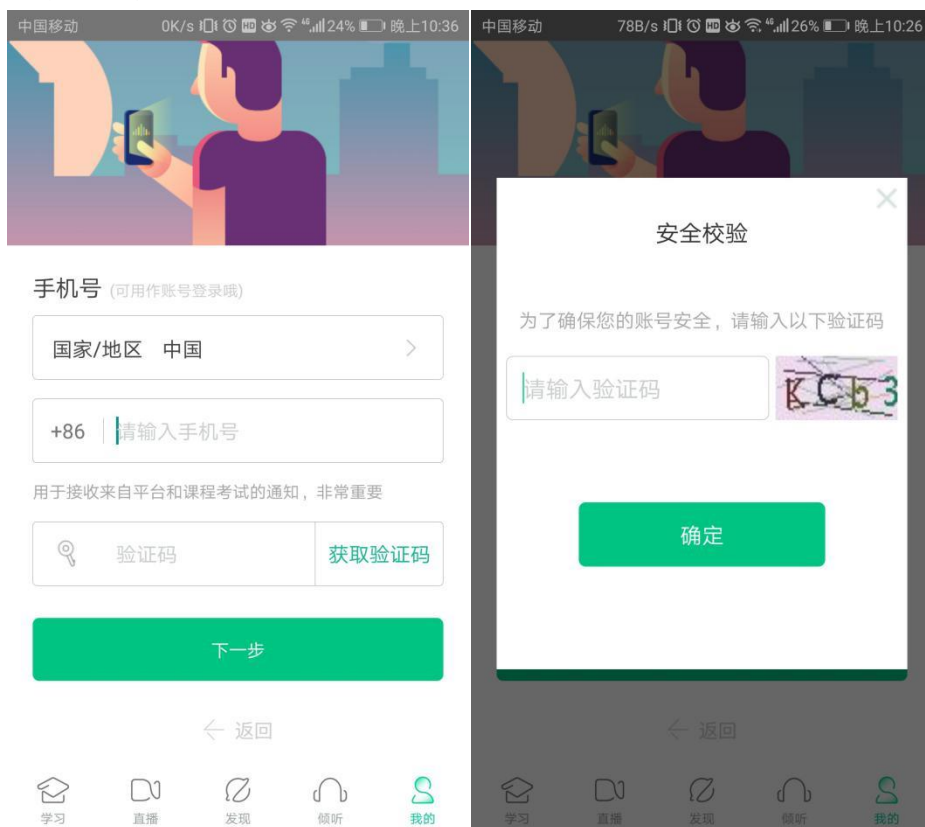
中国移动 0K/s 24% 晚上10:36

手机号 (可用作账号登录哦)

国家/地区 中国

+86 请输入手机号

用于接收来自平台和课程考试的通知，非常重要

验证码 获取验证码

下一步

返回

学习 直播 发现 倾听 我的

中国移动 78B/s 26% 晚上10:26

安全校验

为了确保您的账号安全，请输入以下验证码

请输入验证码 KCb3

确定

返回

学习 直播 发现 倾听 我的